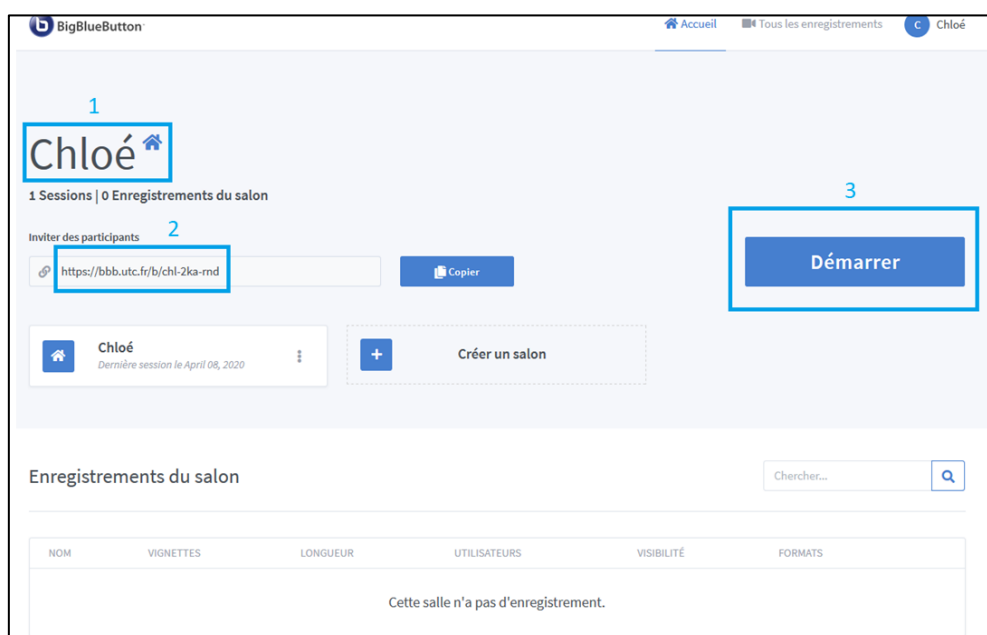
BigBlueButton

Accueil Tous les enregistrements C Chloé

1

Chloé

1 Sessions | 0 Enregistrements du salon

3

Inviter des participants 2

https://bbb.utc.fr/b/chl-2ka-rnd

Copier

Démarrer

Chloé
Dernière session le April 08, 2020

Créer un salon

Enregistrements du salon

Chercher...

| NOM | VIGNETTES | LONGUEUR | UTILISATEURS | VISIBILITÉ | FORMATS |
|---|---|---|---|---|---|
| Cette salle n'a pas d'enregistrement. | | | | | |